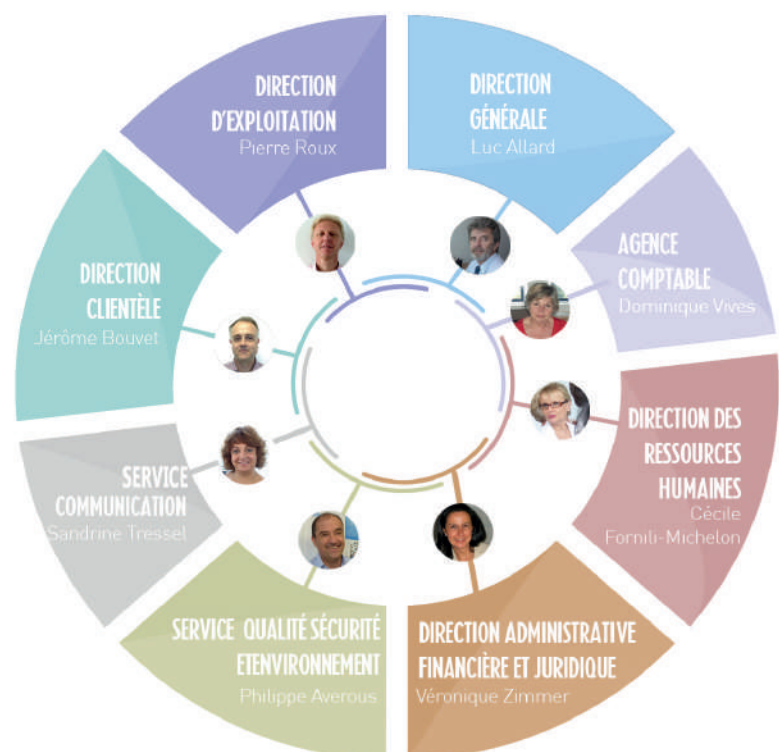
DIRECTION D'EXPLOITATION
Pierre Roux

DIRECTION GÉNÉRALE
Luc Allard

AGENCE COMPTABLE
Dominique Vives

DIRECTION DES RESSOURCES HUMAINES
Cécile Fornili-Michelon

DIRECTION ADMINISTRATIVE FINANCIÈRE ET JURIDIQUE
Véronique Zimmer

SERVICE QUALITÉ SÉCURITÉ ETENVIRONNEMENT
Philippe Averous

SERVICE COMMUNICATION
Sandrine Tressel

DIRECTION CLIENTÈLE
Jérôme Bouvet